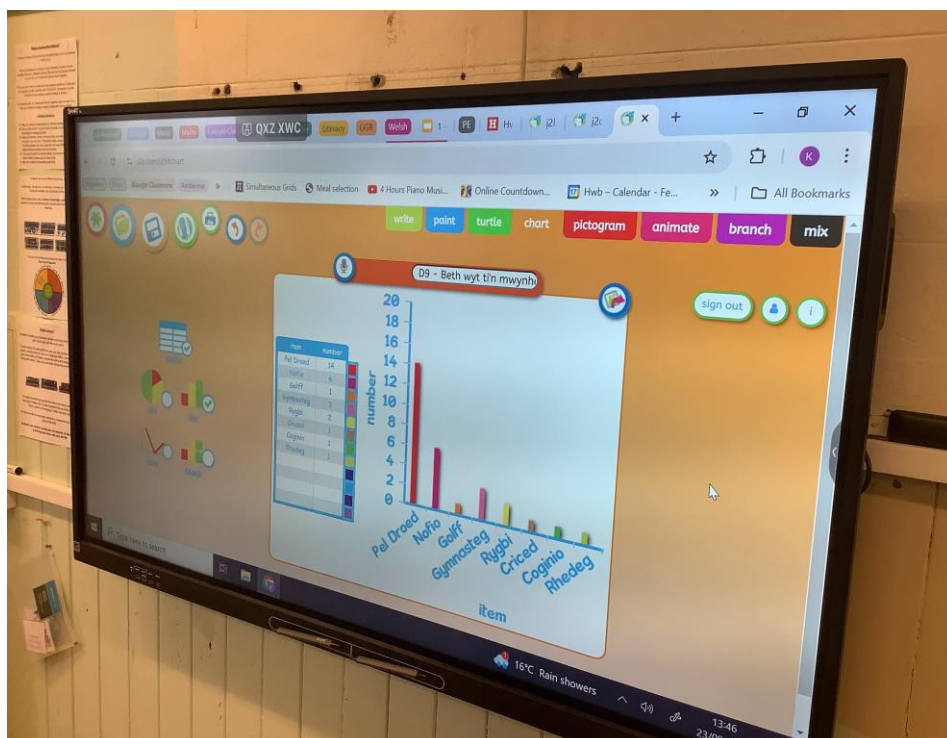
QXZ XWC

Literacy

Welsh

PE

Simultaneous Grids

Meal selection

4 Hours Piano Musi...

Online Countdown...

Hwb – Calendar - Fe...

»

All Bookmarks

write

paint

turtle

chart

pictogram

animate

branch

mix

D9 - Beth wyt ti'n mwynh

sign out

i

| item | number |
|---|---|
| Pel Droed | 14 |
| Nofio | 6 |
| Golff | 1 |
| Gymnasteg | 3 |
| Rygbi | 2 |
| Criced | 1 |
| Coginio | 1 |
| Rhedeg | 1 |

20
18
16
14
12
10
8
6
4
2
0

number

Pel Droed
Nofio
Golff
Gymnasteg
Rygbi
Criced
Coginio
Rhedeg

item

16°C Rain showers

13:46
23/0